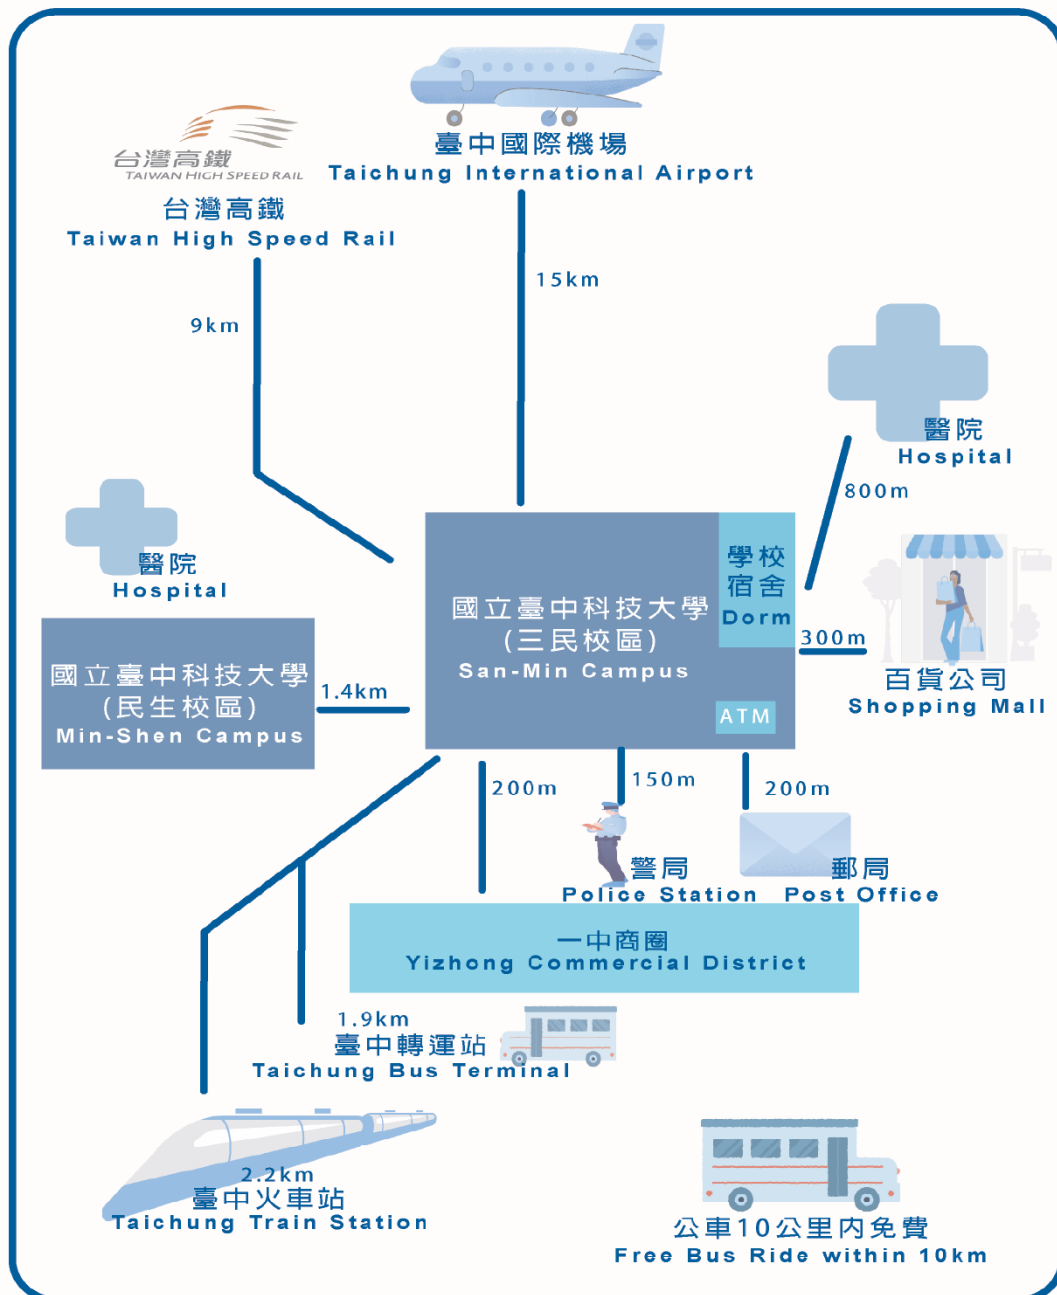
台灣高鐵
TAIWAN HIGH SPEED RAIL
台灣高鐵
Taiwan High Speed Rail

臺中國際機場
Taichung International Airport

15km

9km

醫院
Hospital

800m

醫院
Hospital

國立臺中科技大學
(三民校區)
San-Min Campus

學校宿舍
Dorm

ATM

300m

百貨公司
Shopping Mall

國立臺中科技大學
(民生校區)
Min-Shen Campus

1.4km

200m

150m

200m

警局
Police Station

郵局
Post Office

一中商圈
Yizhong Commercial District

1.9km
臺中轉運站
Taichung Bus Terminal

2.2km
臺中火車站
Taichung Train Station

公車10公里內免費
Free Bus Ride within 10km